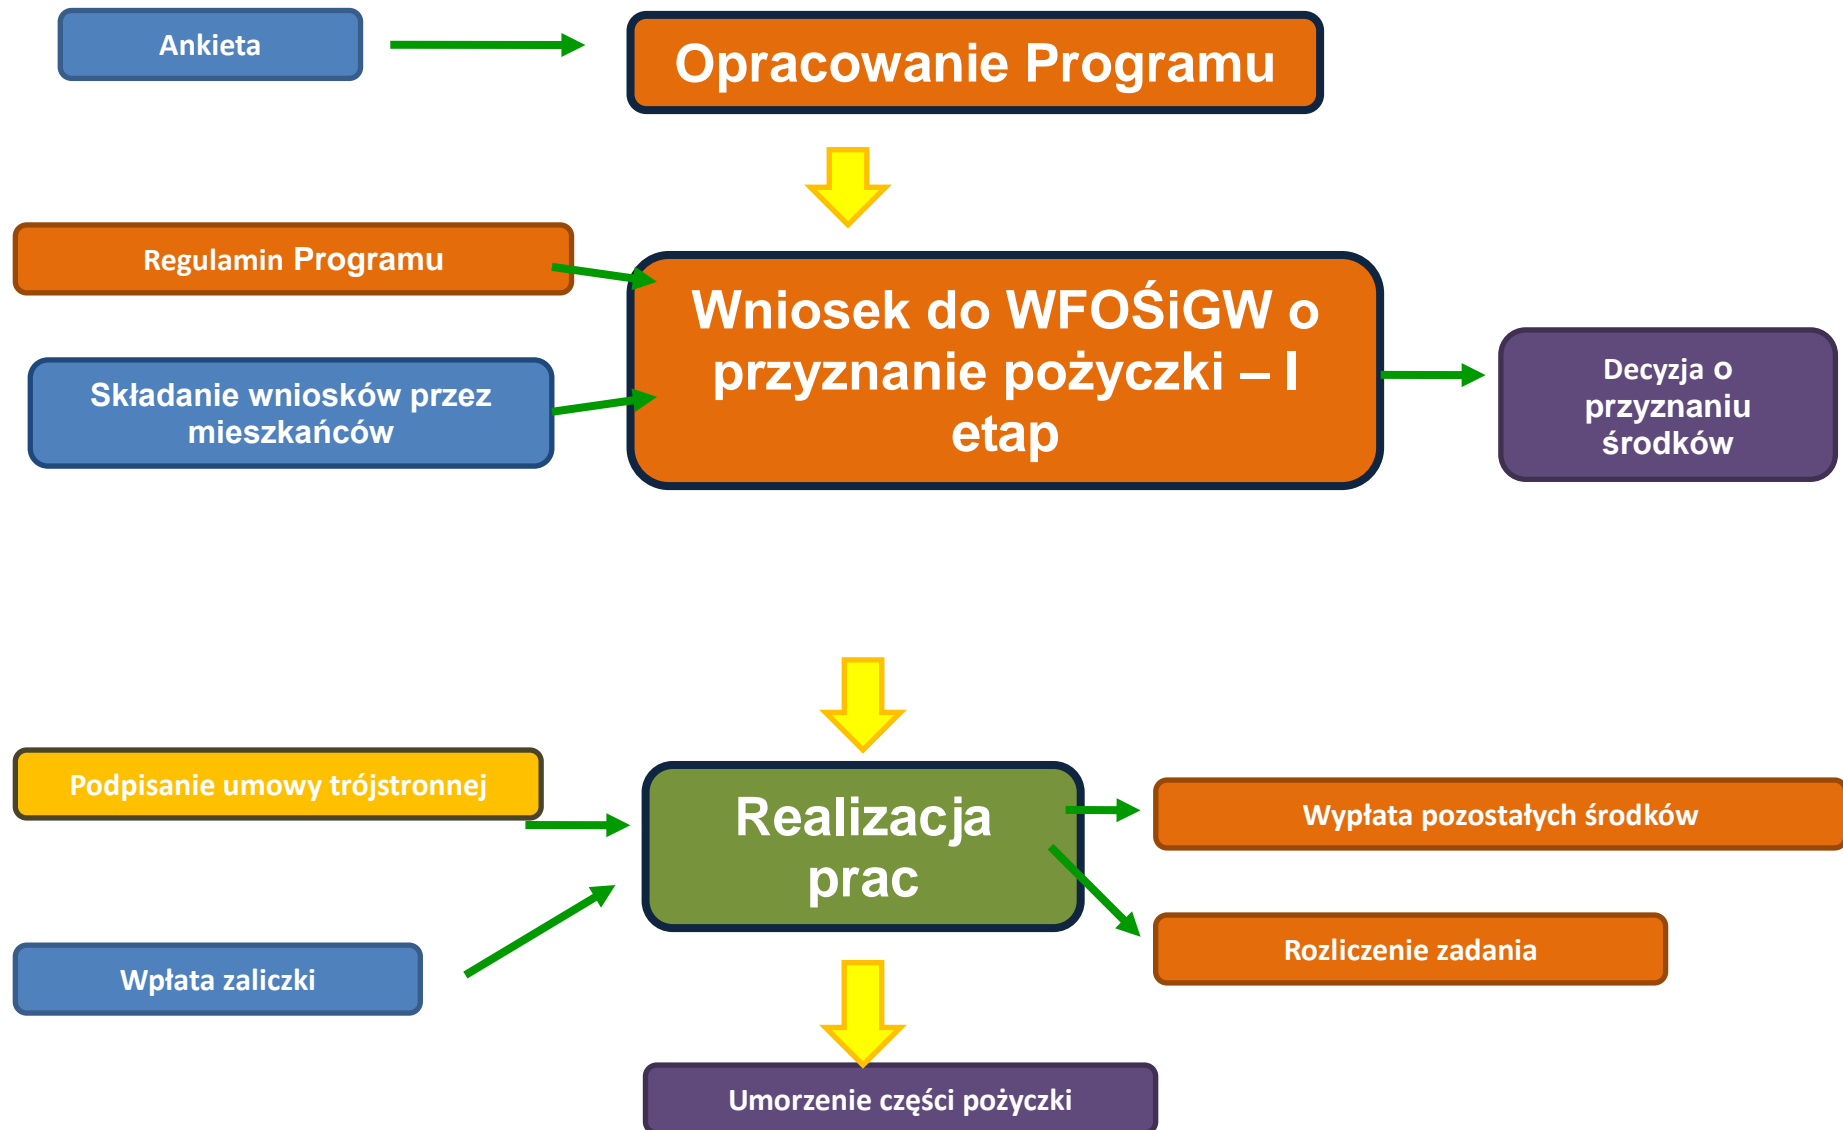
Ankieta

Opracowanie Programu

Regulamin Programu

Składanie wniosków przez mieszkańców

Wniosek do WFOŚiGW o przyznanie pożyczki – I etap

Decyzja o przyznaniu środków

Podpisanie umowy trójstronnej

Wpłata zaliczki

Realizacja prac

Wypłata pozostałych środków

Rozliczenie zadania

Umorzenie części pożyczki